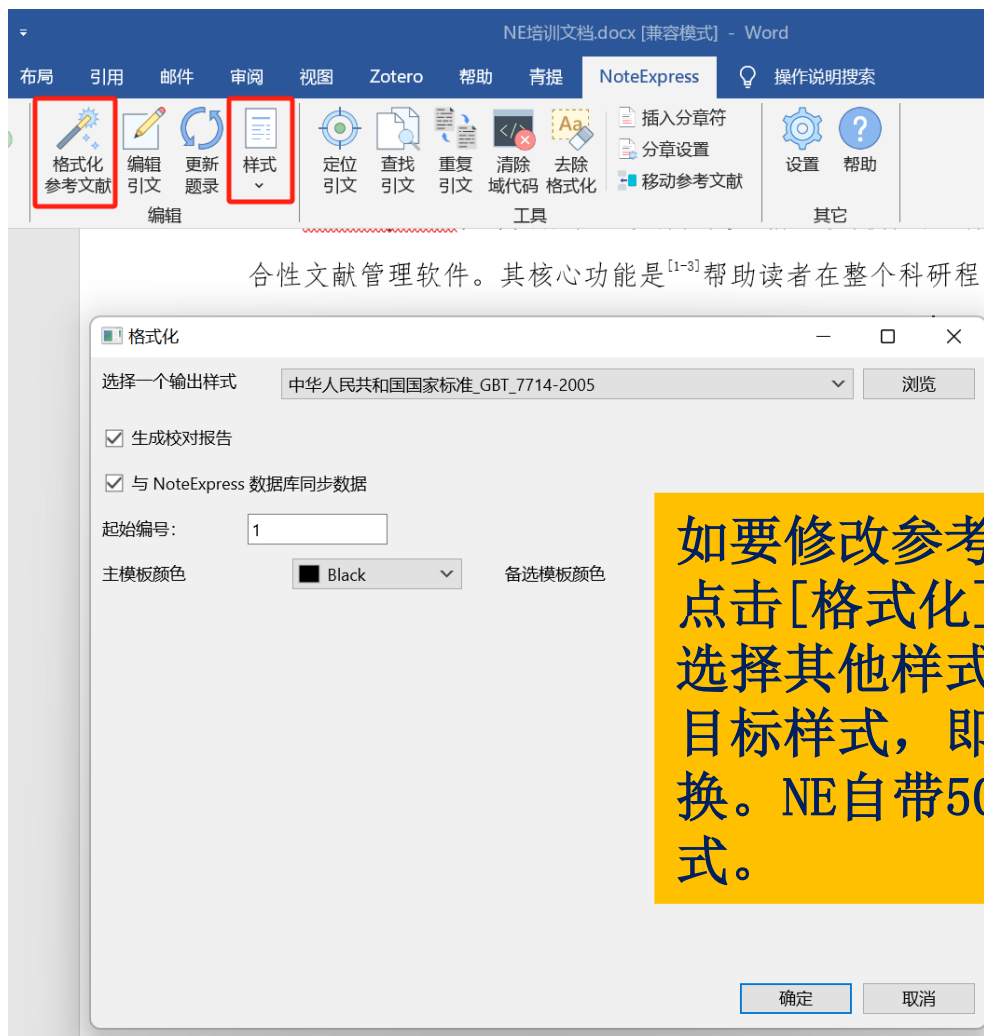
NE培训文档.docx [兼容模式] - Word

布局 引用 邮件 审阅 视图 Zotero 帮助 青提 NoteExpress 操作说明搜索

格式化参考文献 编辑引文 更新题录 样式
编辑

定位引文 查找引文 重复引文 清除域代码 去除格式化 插入分章符 分章设置 移动参考文献
工具

设置 帮助
其它

合性文献管理软件。其核心功能是$^{[1-3]}$帮助读者在整个科研程

格式化

选择一个输出样式 中华人民共和国国家标准_GBT_7714-2005 浏览

生成校对报告

与 NoteExpress 数据库同步数据

起始编号: 1

主模板颜色 Black 备选模板颜色

如要修改参考
点击[格式化]
选择其他样式
目标样式，即
换。NE自带50
式。

确定 取消